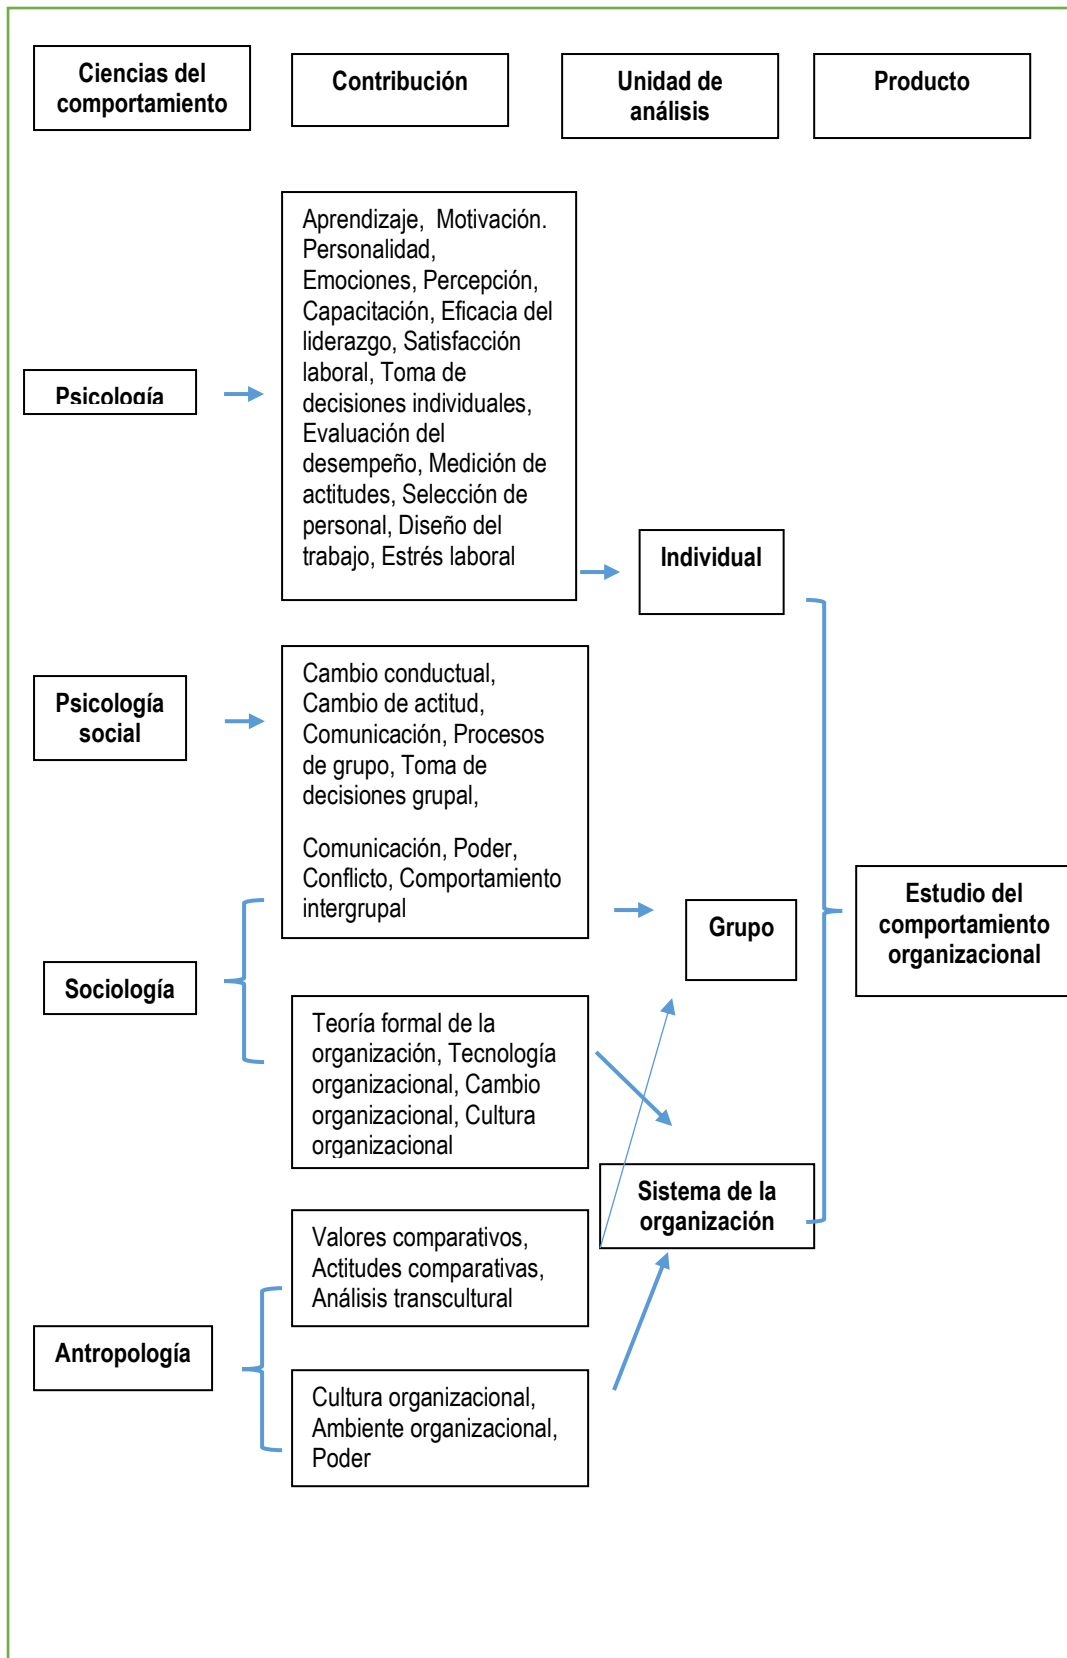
Ciencias del comportamiento

Contribución

Unidad de análisis

Producto

Psicología

Aprendizaje, Motivación. Personalidad, Emociones, Percepción, Capacitación, Eficacia del liderazgo, Satisfacción laboral, Toma de decisiones individuales, Evaluación del desempeño, Medición de actitudes, Selección de personal, Diseño del trabajo, Estrés laboral

Individual

Psicología social

Cambio conductual, Cambio de actitud, Comunicación, Procesos de grupo, Toma de decisiones grupal,

Comunicación, Poder, Conflicto, Comportamiento intergrupal

Grupo

Estudio del comportamiento organizacional

Sociología

Teoría formal de la organización, Tecnología organizacional, Cambio organizacional, Cultura organizacional

Sistema de la organización

Valores comparativos, Actitudes comparativas, Análisis transcultural

Antropología

Cultura organizacional, Ambiente organizacional, Poder